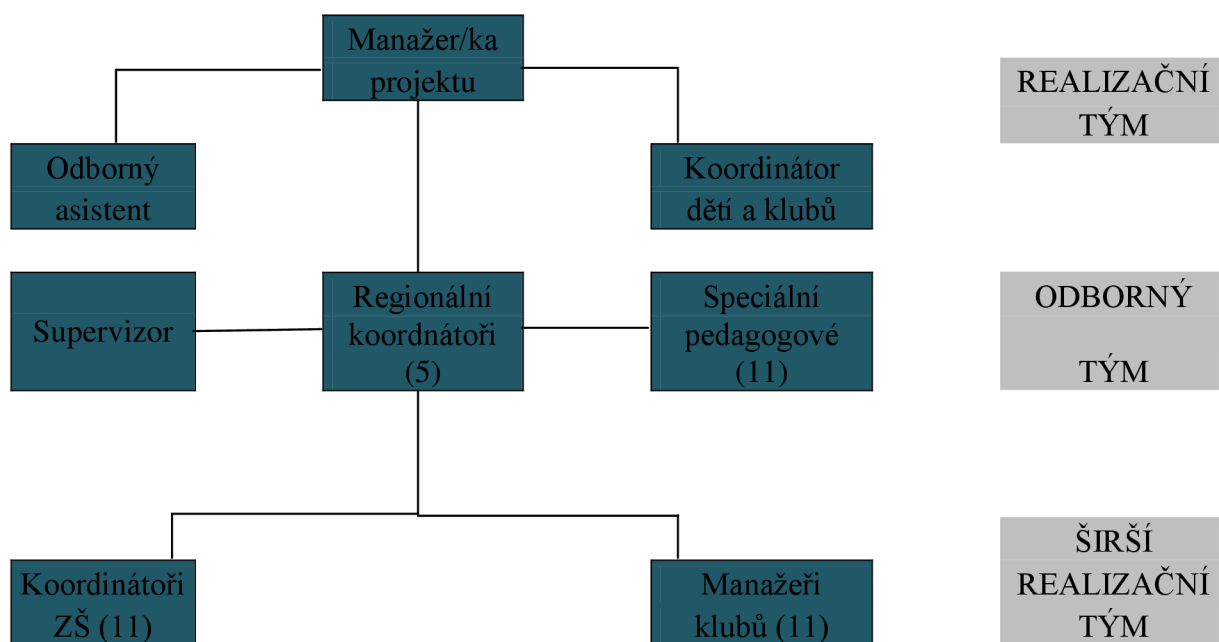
Manažer/ka projektu

REALIZAČNÍ TÝM

Odborný asistent

Koordinátor dětí a klubů

Supervizor

Regionální koordnátoři (5)

Speciální pedagogové (11)

ODBORNÝ

TÝM

ŠIRŠÍ REALIZAČNÍ TÝM

Koordinátoři ZŠ (11)

Manažeři klubů (11)